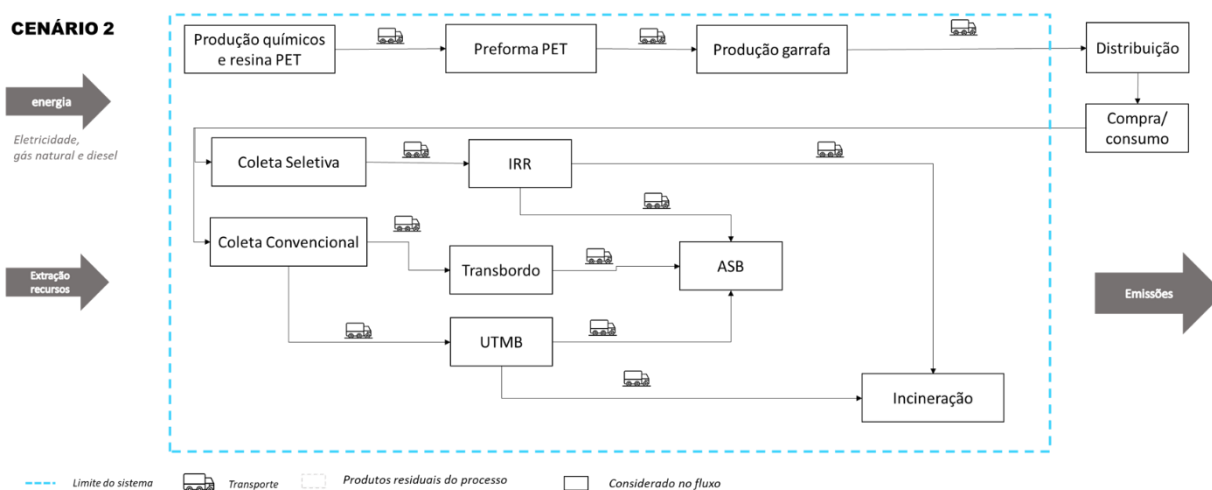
CENÁRIO 2

energia

Eletricidade, gás natural e diesel

Extração recursos

Produção químicos e resina PET

Preforma PET

Produção garrafa

Distribuição

Compra/ consumo

Coleta Seletiva

IRR

Coleta Convencional

Transbordo

ASB

UTMB

Incineração

Emissões

Limite do sistema

Transporte

Produtos residuais do processo

Considerado no fluxo